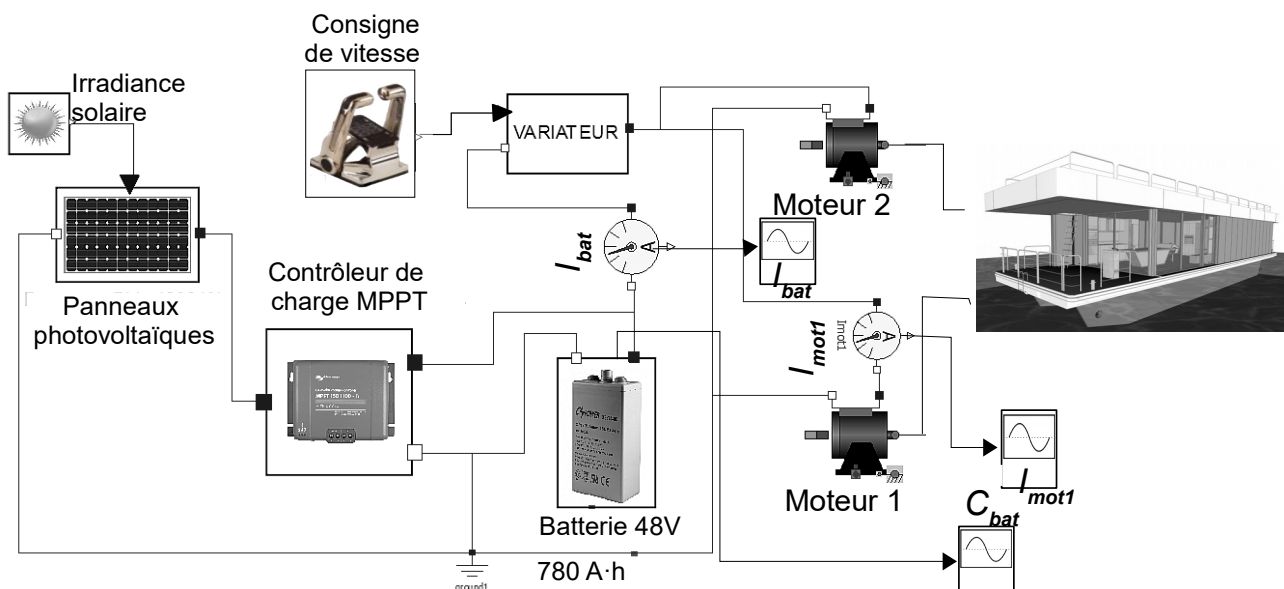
Consigne de vitesse

Irradiance solaire

VARIATEUR

Moteur 2

$I_{bat}$

A

$I_{bat}$

Panneaux photovoltaïques

Contrôleur de charge MPPT

MPPT 150|100 - Tr

Imot1

$I_{mot1}$

A

Moteur 1

$I_{mot1}$

$C_{bat}$

Batterie 48V

780 A·h

ground1